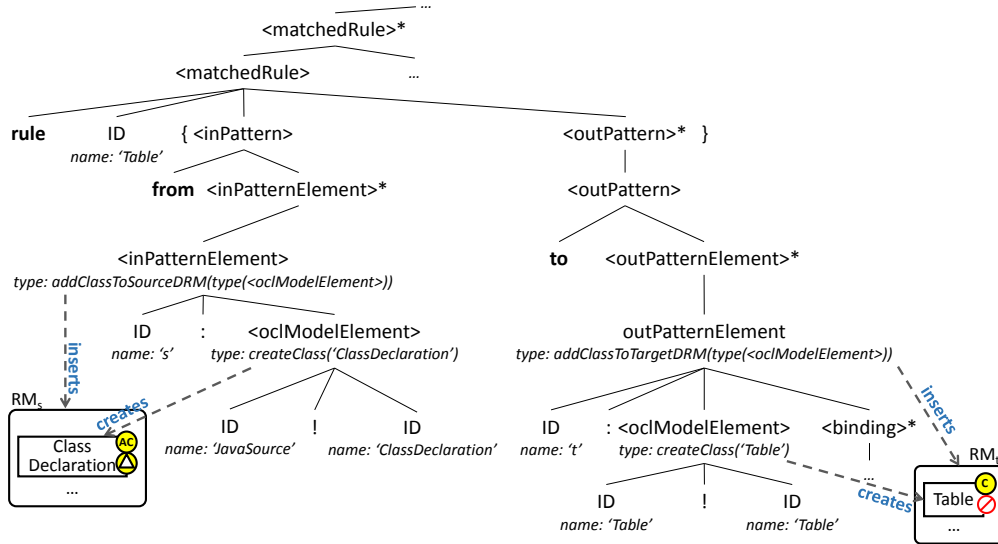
...

<matchedRule>*

<matchedRule> ...

rule ID { <inPattern> <outPattern>* }

name: 'Table'

from <inPatternElement>*

<outPattern>

<inPatternElement>

type: addClassToSourceDRM(type(<oclModelElement>))

to <outPatternElement>*

ID : <oclModelElement>

name: 's' type: createClass('ClassDeclaration')

outPatternElement

type: addClassToTargetDRM(type(<oclModelElement>))

inserts

inserts

RM$_s$

creates

Class Declaration

AC

...

ID ! ID

name: 'JavaSource' name: 'ClassDeclaration'

ID : <oclModelElement> <binding>*

name: 't' type: createClass('Table')

...

RM$_t$

C

ID ! ID

name: 'Table' name: 'Table'

creates

Table

...